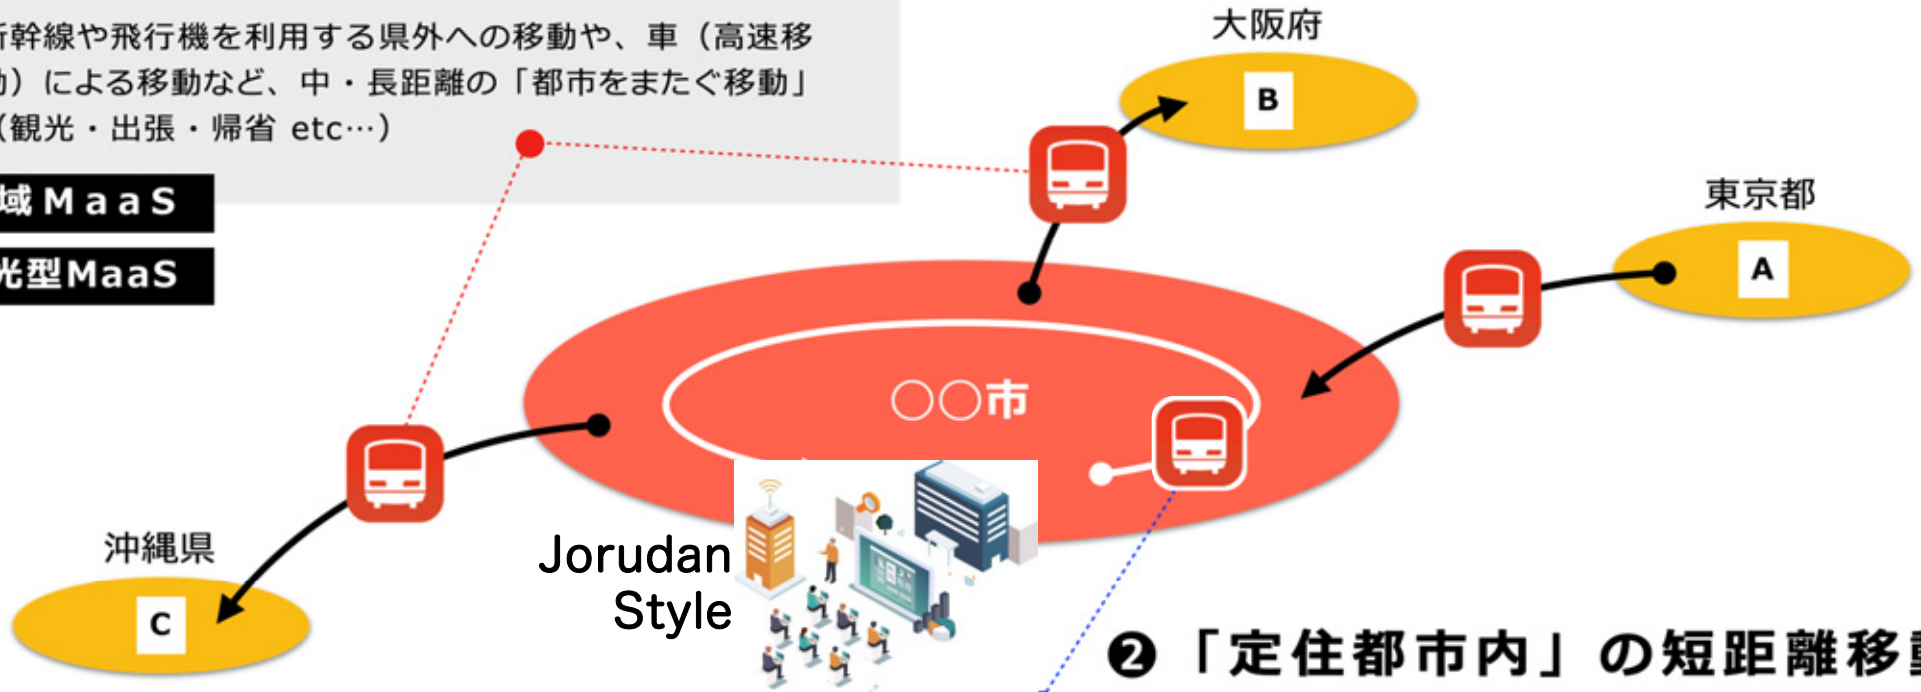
新幹線や飛行機を利用する県外への移動や、車（高速移動）による移動など、中・長距離の「都市をまたぐ移動」（観光・出張・帰省 etc…）

域 MaaS

光型MaaS

大阪府

B

東京都

A

〇〇市

沖縄県

C

Jorudan Style

❷「定住都市内」の短距離移